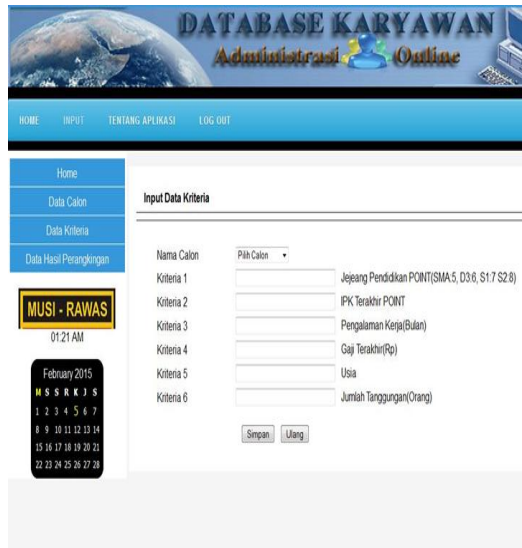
DATABASE KARYAWAN
Administrasi Online

HOME INPUT TENTANG APLIKASI LOG OUT

Home
Data Calon
Data Kriteria
Data Hasil Perangkingan

MUSI - RAWAS
01:21 AM

February 2015
| M | S | S | R | K | J | S |
|---|---|---|---|---|---|---|
| 1 | 2 | 3 | 4 | 5 | 6 | 7 |
| 8 | 9 | 10 | 11 | 12 | 13 | 14 |
| 15 | 16 | 17 | 18 | 19 | 20 | 21 |
| 22 | 23 | 24 | 25 | 26 | 27 | 28 |

Input Data Kriteria

Nama Calon Pilih Calon
Kriteria 1 Jejeang Pendidikan POINT(SMA:5, D3:6, S1:7 S2:8)
Kriteria 2 IPK Terakhir POINT
Kriteria 3 Pengalaman Kerja(Bulan)
Kriteria 4 Gaji Terakhir(Rp)
Kriteria 5 Usia
Kriteria 6 Jumlah Tanggungan(Orang)

Simpan Ulang